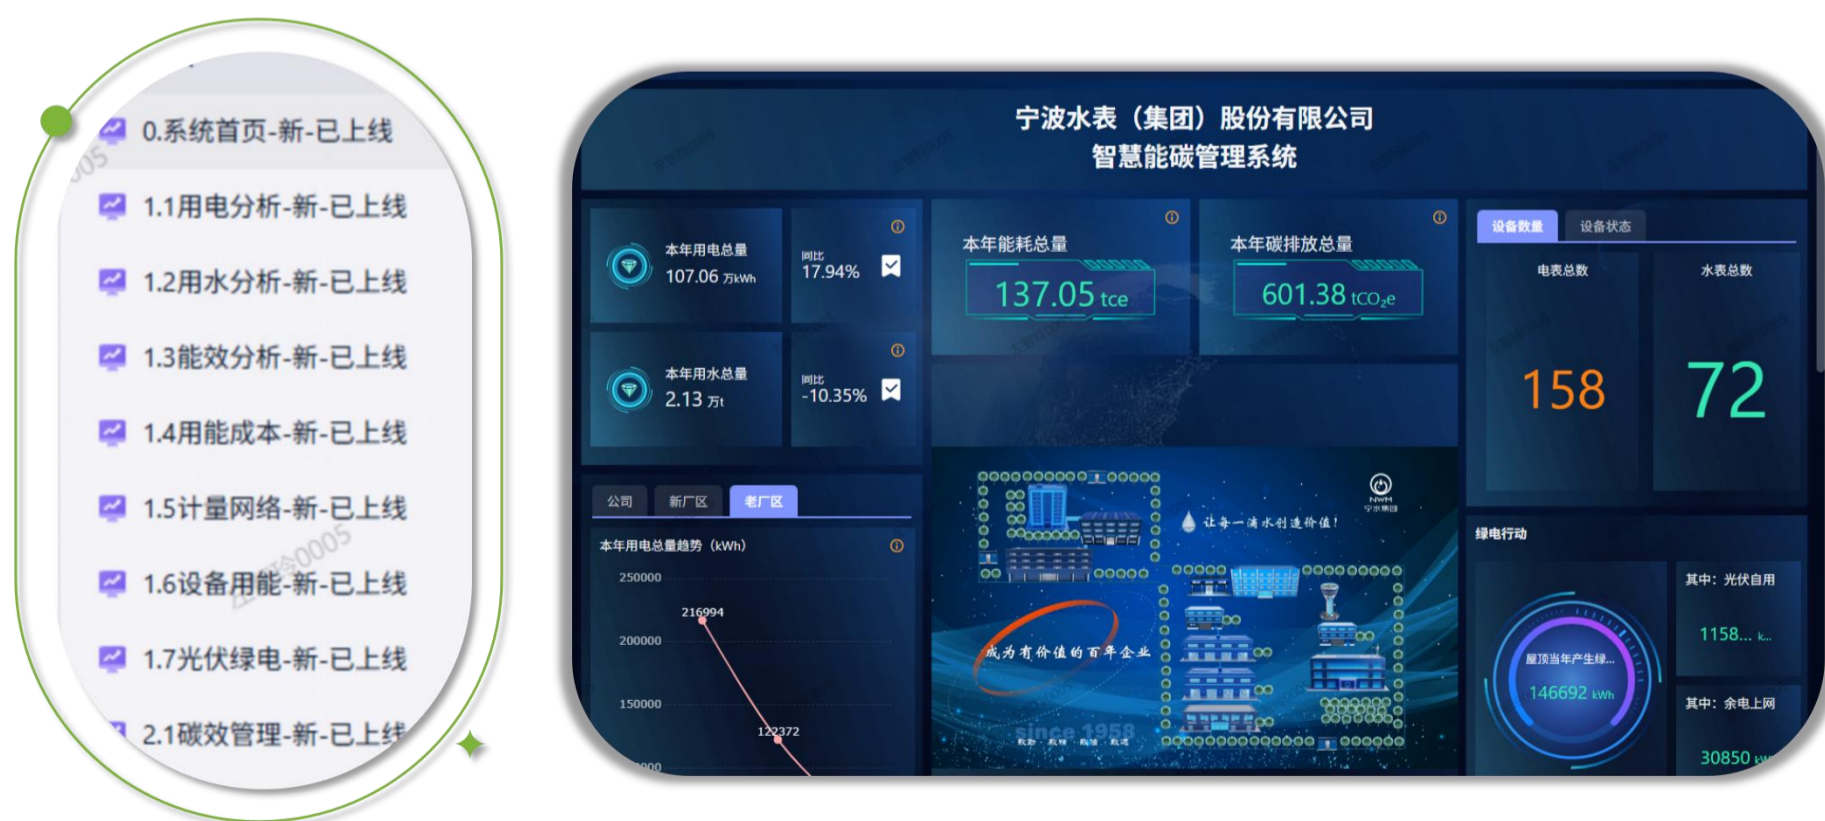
0.系统首页-新-已上线
1.1用电分析-新-已上线
1.2用水分析-新-已上线
1.3能效分析-新-已上线
1.4用能成本-新-已上线
1.5计量网络-新-已上线
1.6设备用能-新-已上线
1.7光伏绿电-新-已上线
2.1碳效管理-新-已上线

宁波水表（集团）股份有限公司
智慧能碳管理系统

本年用电总量
107.06 万kWh
同比
17.94%

本年用水总量
2.13 万t
同比
-10.35%

本年能耗总量
137.05 tce

本年碳排放总量
601.38 $tCO_2e$

设备数量
设备状态
电表总数
158
水表总数
72

公司
新厂区
老厂区
本年用电总量趋势（kWh）
250000
216994
200000
150000
122372

让每一滴水创造价值！
成为有价值的百年企业
since 1958

绿电行动
屋顶当年产生绿...
146692 kWh
其中：光伏自用
1158... k...
其中：余电上网
30850 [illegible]